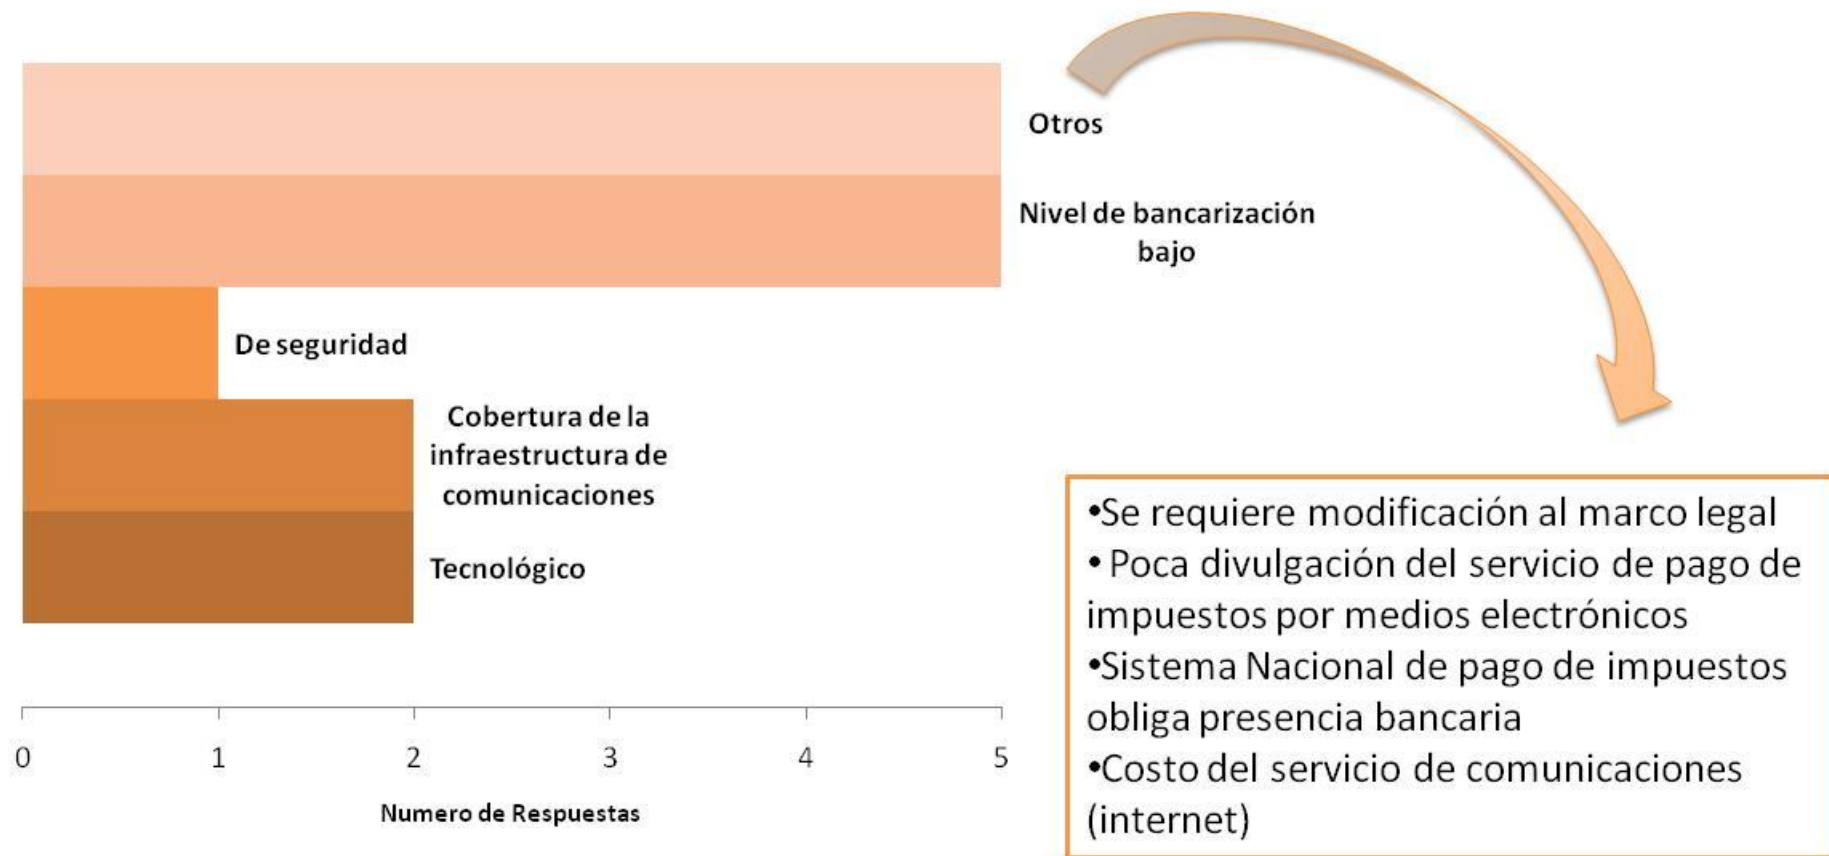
Otros

Nivel de bancarización bajo

De seguridad

Cobertura de la infraestructura de comunicaciones

Tecnológico

0 1 2 3 4 5

Numero de Respuestas

•Se requiere modificación al marco legal
• Poca divulgación del servicio de pago de impuestos por medios electrónicos
•Sistema Nacional de pago de impuestos obliga presencia bancaria
•Costo del servicio de comunicaciones (internet)